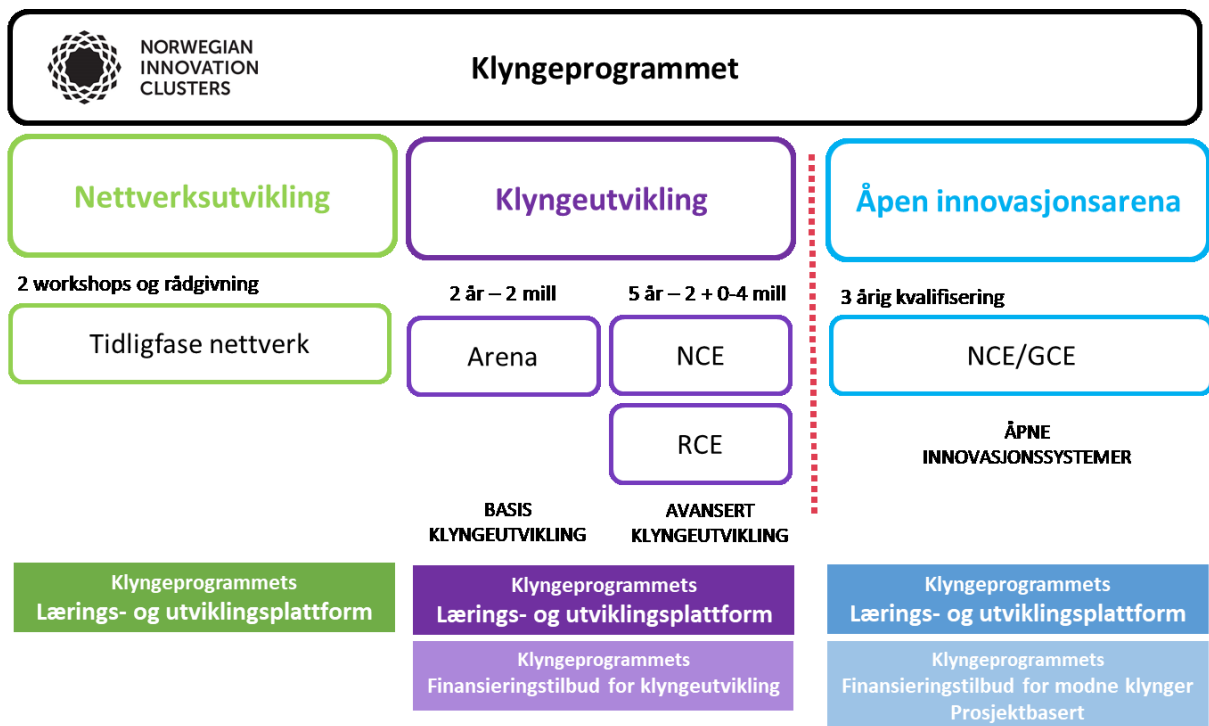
NORWEGIAN INNOVATION CLUSTERS

Klyngeprogrammet

Nettverksutvikling

2 workshops og rådgivning

Tidligfase nettverk

Klyngeprogrammets
Lærings- og utviklingsplattform

Klyngeutvikling

2 år – 2 mill

Arena

BASIS KLYNGEUTVIKLING

5 år – 2 + 0-4 mill

NCE

RCE

AVANSERT KLYNGEUTVIKLING

Klyngeprogrammets
Lærings- og utviklingsplattform

Klyngeprogrammets
Finansieringstilbud for klyngeutvikling

Åpen innovasjonsarena

3 årig kvalifisering

NCE/GCE

ÅPNE INNOVASJONSSYSTEMER

Klyngeprogrammets
Lærings- og utviklingsplattform

Klyngeprogrammets
Finansieringstilbud for modne klynger
Prosjektbasert